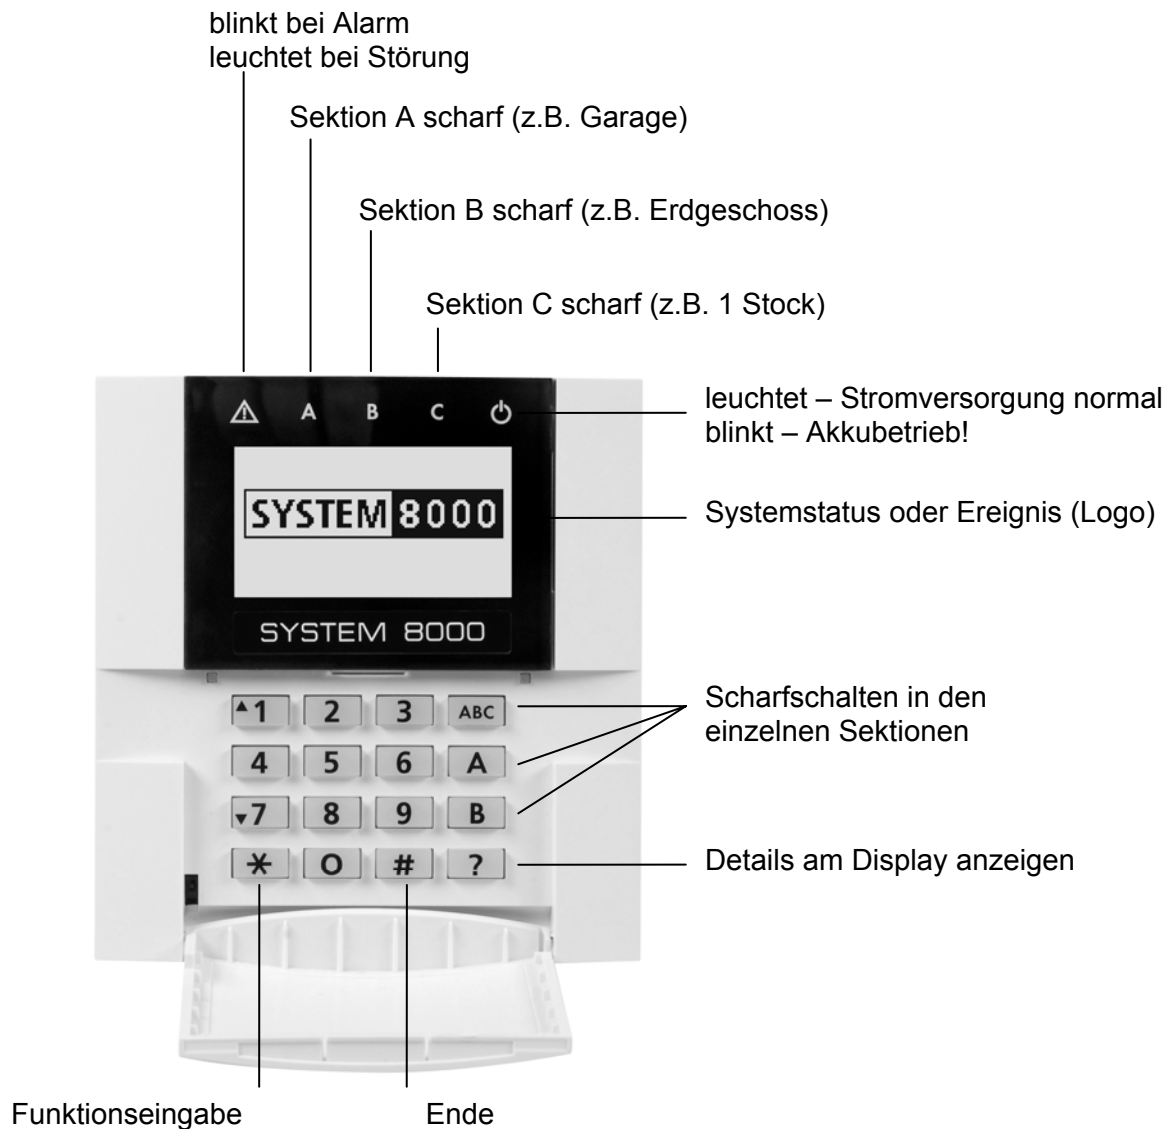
blinkt bei Alarm
leuchtet bei Störung

Sektion A scharf (z.B. Garage)

Sektion B scharf (z.B. Erdgeschoss)

Sektion C scharf (z.B. 1 Stock)

⚠ A B C ⏻

leuchtet – Stromversorgung normal
blinkt – Akkubetrieb!

SYSTEM 8000

Systemstatus oder Ereignis (Logo)

SYSTEM 8000

▲1 2 3 ABC
4 5 6 A
▼7 8 9 B
✱ 0 # ?

Scharfschalten in den einzelnen Sektionen

Details am Display anzeigen

Funktionseingabe

Ende